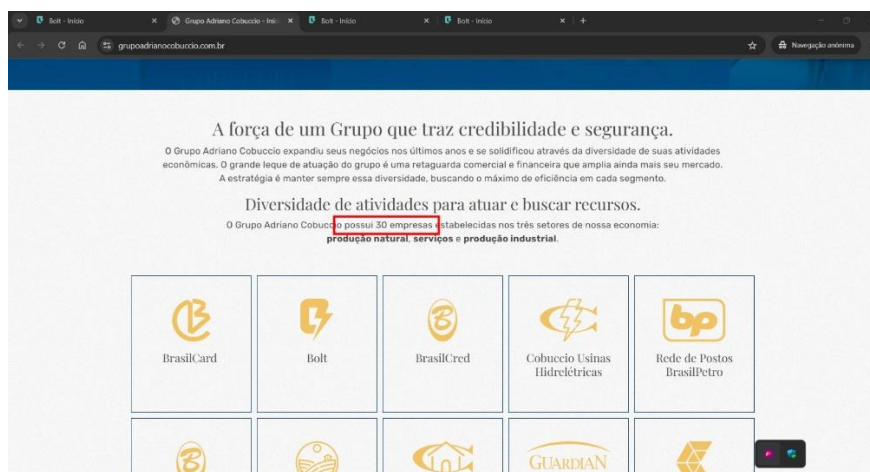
Bolt - Início × Grupo Adriano Cobuccio - Iníc × Bolt - Início × Bolt - Início × +

grupoadrianocobuccio.com.br

Navegação anônima

A força de um Grupo que traz credibilidade e segurança.

O Grupo Adriano Cobuccio expandiu seus negócios nos últimos anos e se solidificou através da diversidade de suas atividades econômicas. O grande leque de atuação do grupo é uma retaguarda comercial e financeira que amplia ainda mais seu mercado. A estratégia é manter sempre essa diversidade, buscando o máximo de eficiência em cada segmento.

Diversidade de atividades para atuar e buscar recursos.

O Grupo Adriano Cobuccio possui 30 empresas estabelecidas nos três setores de nossa economia: **produção natural**, **serviços** e **produção industrial**.

BrasilCard

Bolt

BrasilCred

Cobuccio Usinas Hidrelétricas

Rede de Postos BrasilPetro

GUARDIAN